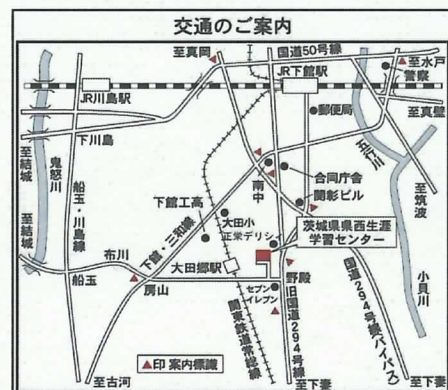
交通のご案内

至真岡
国道50号線
至水戸
警察
JR川島駅
JR下館駅
郵便局
至真壁
下川島
五行川
至結城
鬼怒川
合同庁舎
関彰ビル
至筑波
南中
船玉・川島線
下館工高
大田小
正栄デリシャ
茨城県県西生涯学習センター
布川
下妻・三和線
小貝川
大田郷駅
野殿
船玉
房山
セブンイレブン
旧国道294号線
国道294号線バイパス
至結城
関東鉄道常総線
▲印 案内標識
至古河
至下妻
至下妻